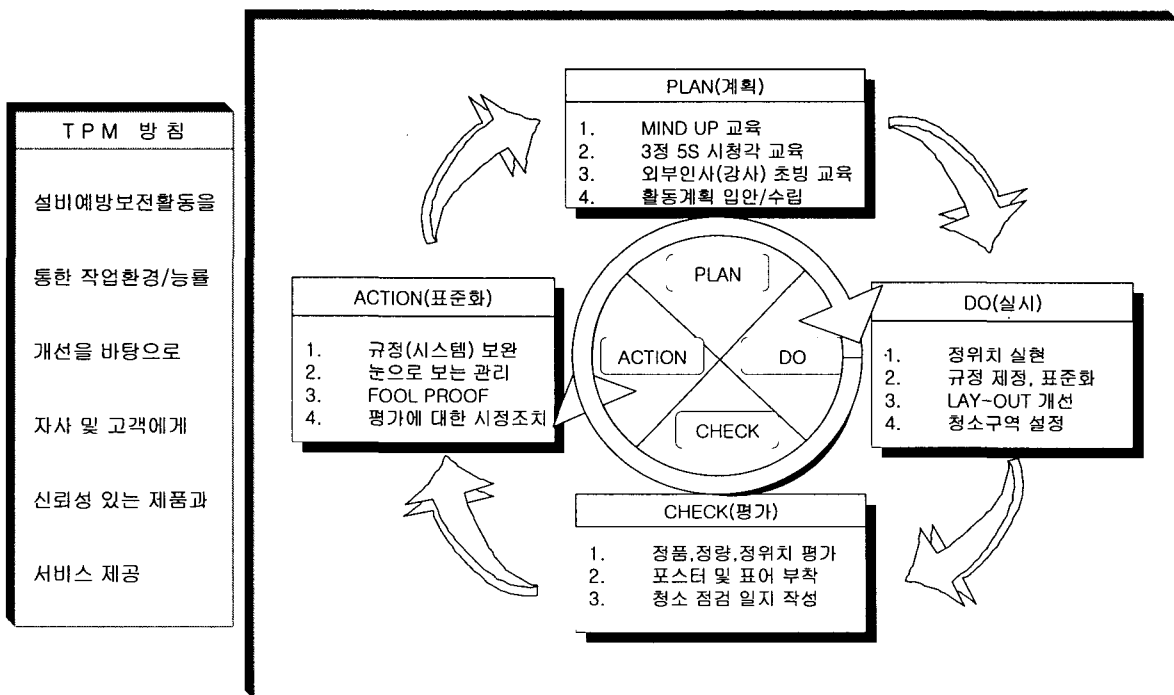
TPM 방침

설비예방보전활동을

통한 작업환경/능률

개선을 바탕으로

자사 및 고객에게

신뢰성 있는 제품과

서비스 제공

PLAN(계획)
1. MIND UP 교육
2. 3정 5S 시청각 교육
3. 외부인사(강사) 초빙 교육
4. 활동계획 입안/수립

PLAN

ACTION

DO

CHECK

ACTION(표준화)
1. 규정(시스템) 보완
2. 눈으로 보는 관리
3. FOOL PROOF
4. 평가에 대한 시정조치

DO(실시)
1. 정위치 실현
2. 규정 제정, 표준화
3. LAY-OUT 개선
4. 청소구역 설정

CHECK(평가)
1. 정품,정량,정위치 평가
2. 포스터 및 표어 부착
3. 청소 점검 일지 작성